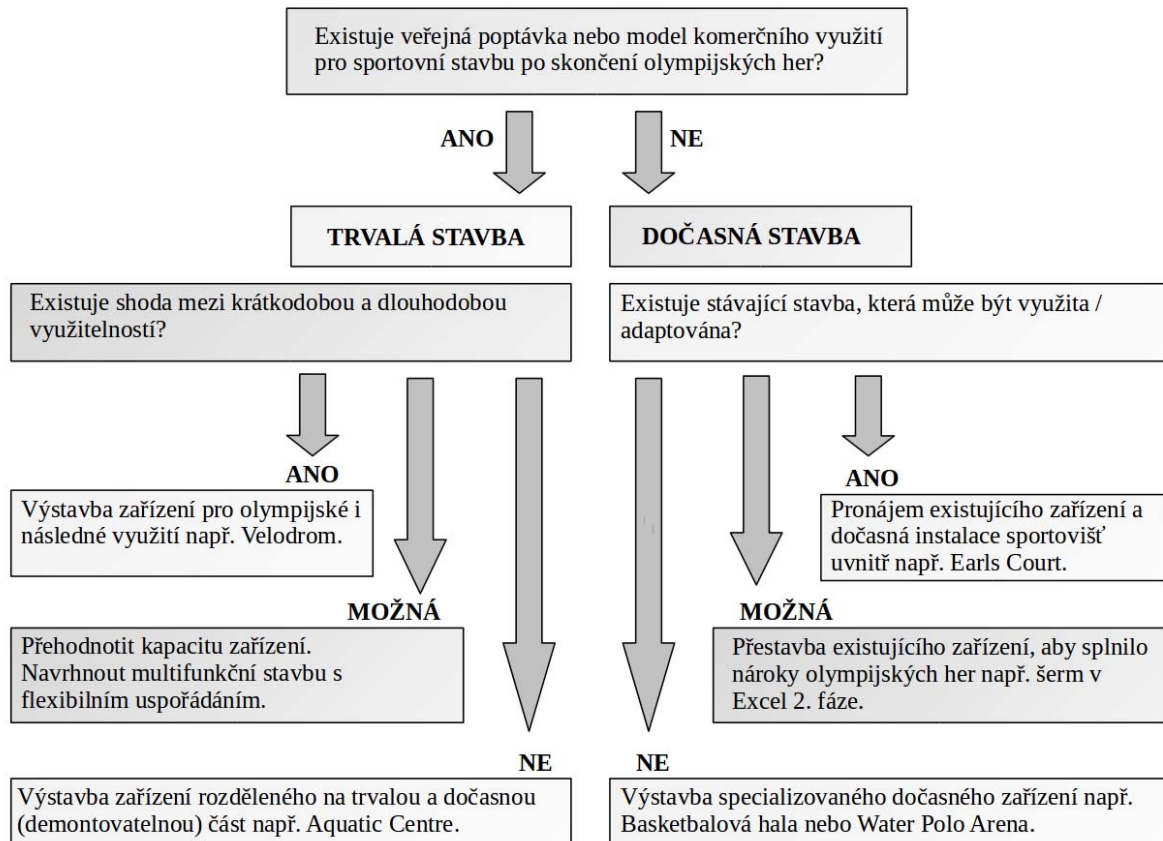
Existuje veřejná poptávka nebo model komerčního využití pro sportovní stavbu po skončení olympijských her?

ANO

NE

TRVALÁ STAVBA

DOČASNÁ STAVBA

Existuje shoda mezi krátkodobou a dlouhodobou využitelností?

Existuje stávající stavba, která může být využita / adaptována?

ANO

Výstavba zařízení pro olympijské i následné využití např. Velodrom.

ANO

Pronájem existujícího zařízení a dočasná instalace sportovišť uvnitř např. Earls Court.

MOŽNÁ

Přehodnotit kapacitu zařízení. Navrhnout multifunkční stavbu s flexibilním uspořádáním.

MOŽNÁ

Přestavba existujícího zařízení, aby splnilo nároky olympijských her např. šerm v Excel 2. fáze.

NE

Výstavba zařízení rozděleného na trvalou a dočasnou (demontovatelnou) část např. Aquatic Centre.

NE

Výstavba specializovaného dočasného zařízení např. Basketbalová hala nebo Water Polo Arena.